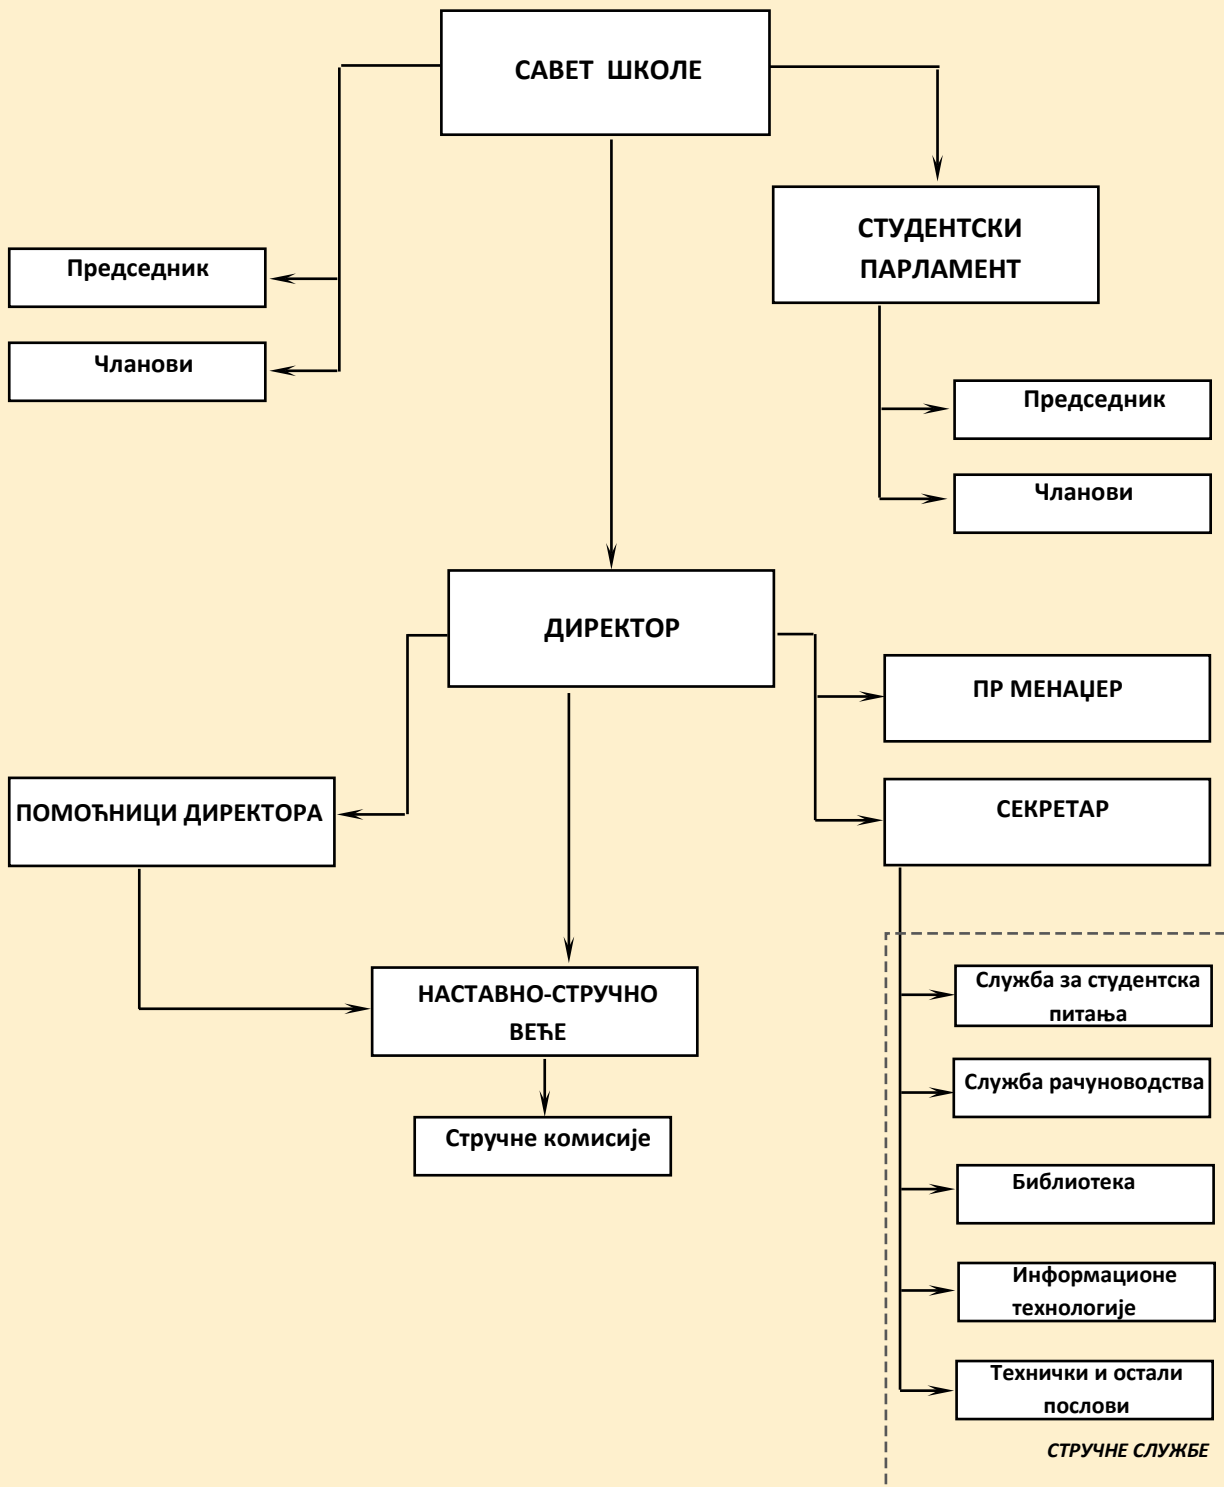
САВЕТ ШКОЛЕ

Председник

Чланови

СТУДЕНТСКИ ПАРЛАМЕНТ

Председник

Чланови

ДИРЕКТОР

ПР МЕНАЏЕР

СЕКРЕТАР

ПОМОЋНИЦИ ДИРЕКТОРА

НАСТАВНО-СТРУЧНО ВЕЋЕ

Стручне комисије

Служба за студентска питања

Служба рачуноводства

Библиотека

Информационе технологије

Технички и остали послови

СТРУЧНЕ СЛУЖБЕ